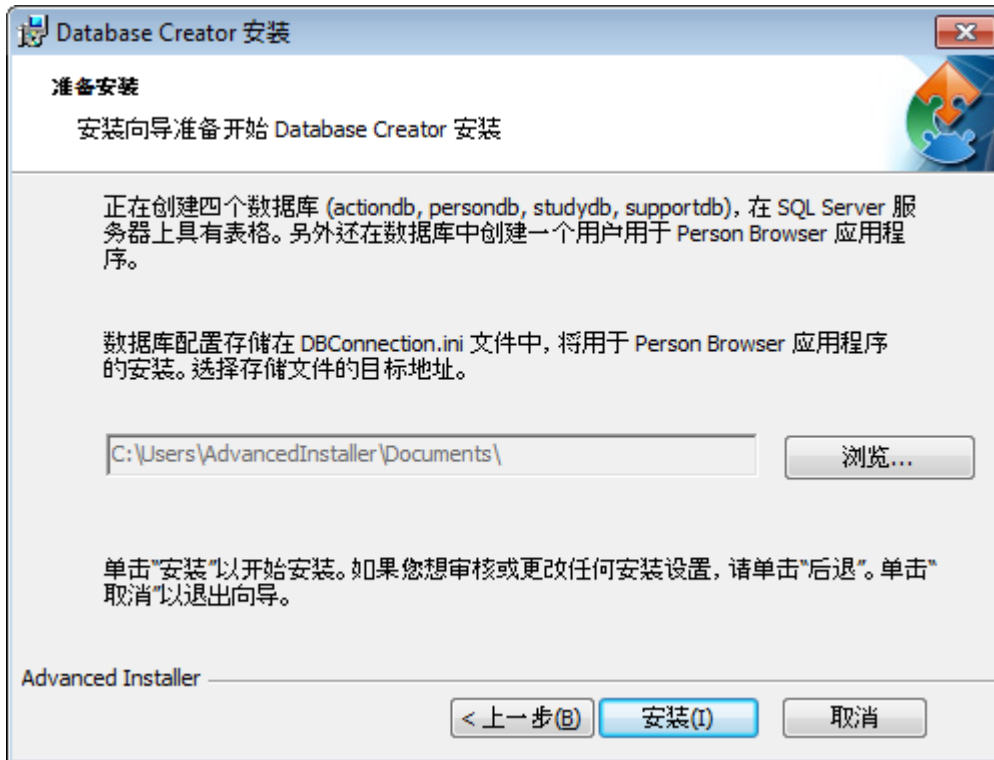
Database Creator 安装

准备安装

安装向导准备开始 Database Creator 安装

正在创建四个数据库 (actiondb, persondb, studydb, supportdb), 在 SQL Server 服务器上具有表格。另外还在数据库中创建一个用户用于 Person Browser 应用程序。

数据库配置存储在 DBConnection.ini 文件中, 将用于 Person Browser 应用程序的安装。选择存储文件的目标地址。

C:\Users\AdvancedInstaller\Documents\

浏览...

单击"安装"以开始安装。如果您想审核或更改任何安装设置, 请单击"后退"。单击"取消"以退出向导。

Advanced Installer

< 上一步(B)

安装(I)

取消